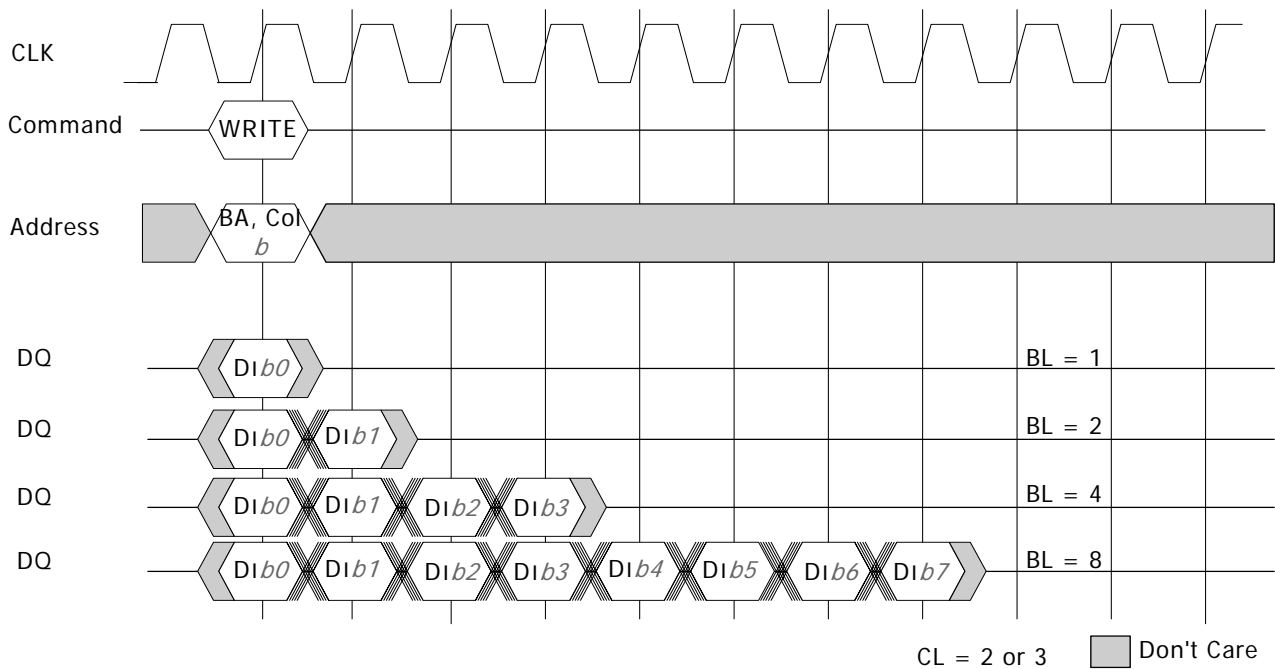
CLK

Command WRITE

Address BA, Col $b$

DQ D$\text{I}b0$ BL = 1

DQ D$\text{I}b0$ D$\text{I}b1$ BL = 2

DQ D$\text{I}b0$ D$\text{I}b1$ D$\text{I}b2$ D$\text{I}b3$ BL = 4

DQ D$\text{I}b0$ D$\text{I}b1$ D$\text{I}b2$ D$\text{I}b3$ D$\text{I}b4$ D$\text{I}b5$ D$\text{I}b6$ D$\text{I}b7$ BL = 8

CL = 2 or 3

Don't Care